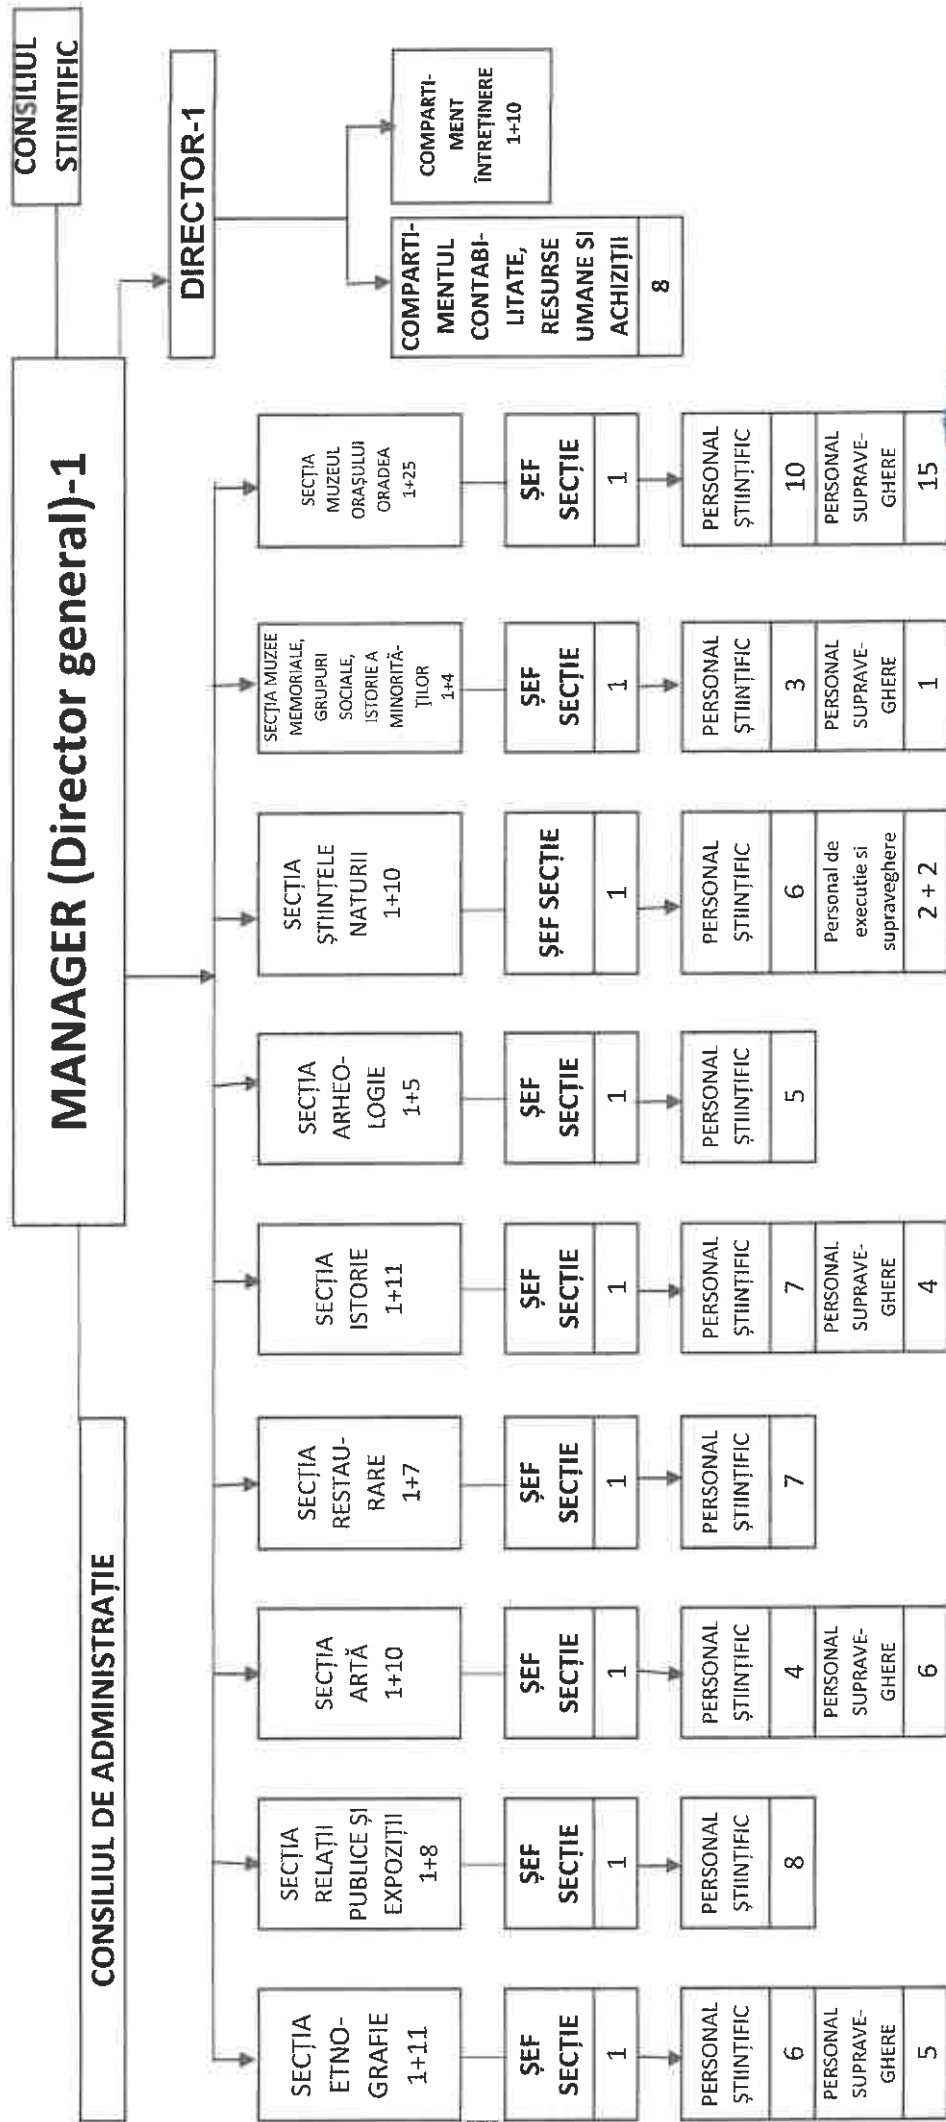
CONSILIUL ȘTIINȚIFIC

MANAGER (Director general)-1

CONSILIUL DE ADMINISTRAȚIE

DIRECTOR-1

COMPARTIMENTUL CONTABILITATE, RESURSE UMANE ȘI ACHIZIȚII
8

COMPARTIMENT ÎNTREȚINERE
1+10

SECȚIA ETNOGRAFIE
1+11
ȘEF SECȚIE
1
PERSONAL ȘTIINȚIFIC
6
PERSONAL SUPRAVEGHERE
5

SECȚIA RELAȚII PUBLICE ȘI EXPOZIȚII
1+8
ȘEF SECȚIE
1
PERSONAL ȘTIINȚIFIC
8

SECȚIA ARTĂ
1+10
ȘEF SECȚIE
1
PERSONAL ȘTIINȚIFIC
4
PERSONAL SUPRAVEGHERE
6

SECȚIA RESTAURARE
1+7
ȘEF SECȚIE
1
PERSONAL ȘTIINȚIFIC
7

SECȚIA ISTORIE
1+11
ȘEF SECȚIE
1
PERSONAL ȘTIINȚIFIC
7
PERSONAL SUPRAVEGHERE
4

SECȚIA ARHEOLOGIE
1+5
ȘEF SECȚIE
1
PERSONAL ȘTIINȚIFIC
5

SECȚIA ȘTIINȚELE NATURII
1+10
ȘEF SECȚIE
1
PERSONAL ȘTIINȚIFIC
6
Personal de executie si supraveghere
2 + 2

SECȚIA MUZEE MEMORIALE, GRUPURI SOCIALE, ISTORIE A MINORITĂȚILOR
1+4
ȘEF SECȚIE
1
PERSONAL ȘTIINȚIFIC
3
PERSONAL SUPRAVEGHERE
1

SECȚIA MUZEUL ORAȘULUI ORADEA
1+25
ȘEF SECȚIE
1
PERSONAL ȘTIINȚIFIC
10
PERSONAL SUPRAVEGHERE
15